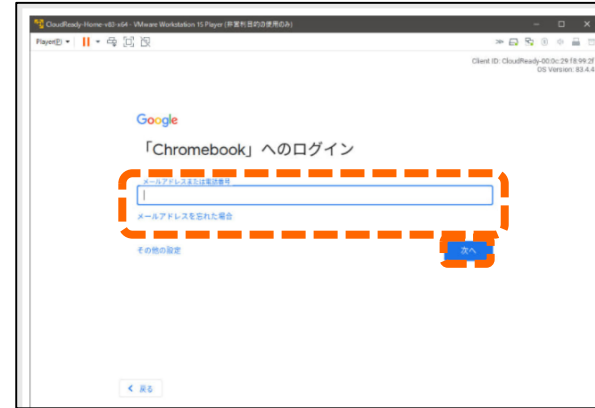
CloudReady-Home-v83-x64 - VMware Workstation 15 Player (非営利目的の使用のみ)

Player(P) ▾

Client ID: CloudReady-00:0c:29:f8:99:2f
OS Version: 83.4.4

Google

「Chromebook」へのログイン

メールアドレスまたは電話番号

メールアドレスを忘れた場合

その他の設定

次へ

< 戻る